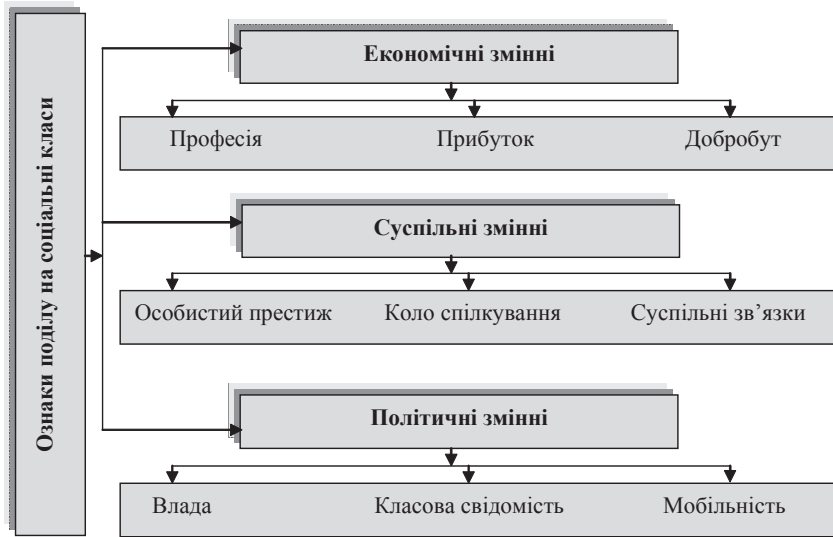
Ознаки поділу на соціальні класи

Економічні змінні

Професія

Прибуток

Добробут

Суспільні змінні

Особистий престиж

Коло спілкування

Суспільні зв'язки

Політичні змінні

Влада

Класова свідомість

Мобільність